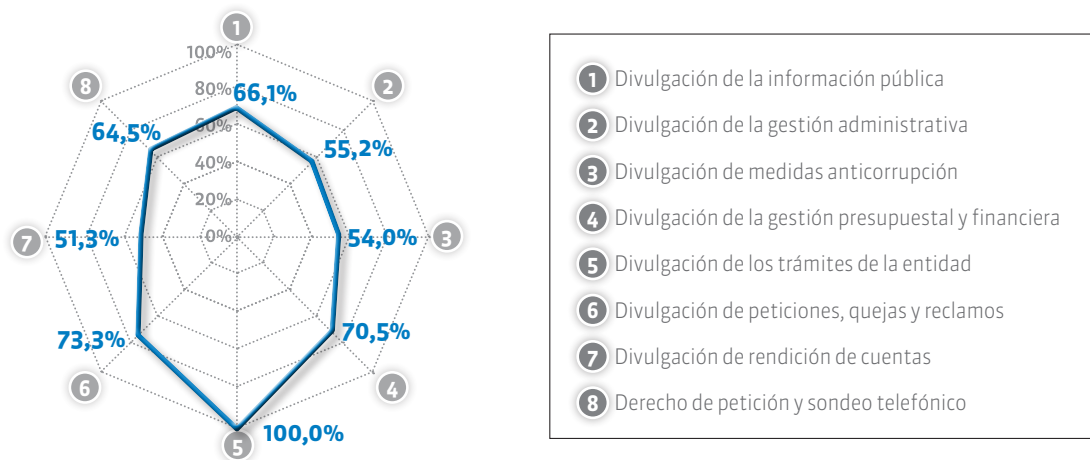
1
100%
80%
60%
40%
20%
0%
2
3
4
5
6
7
8
66,1%
55,2%
54,0%
70,5%
100,0%
73,3%
51,3%
64,5%

1 Divulgación de la información pública
2 Divulgación de la gestión administrativa
3 Divulgación de medidas anticorrupción
4 Divulgación de la gestión presupuestal y financiera
5 Divulgación de los trámites de la entidad
6 Divulgación de peticiones, quejas y reclamos
7 Divulgación de rendición de cuentas
8 Derecho de petición y sondeo telefónico